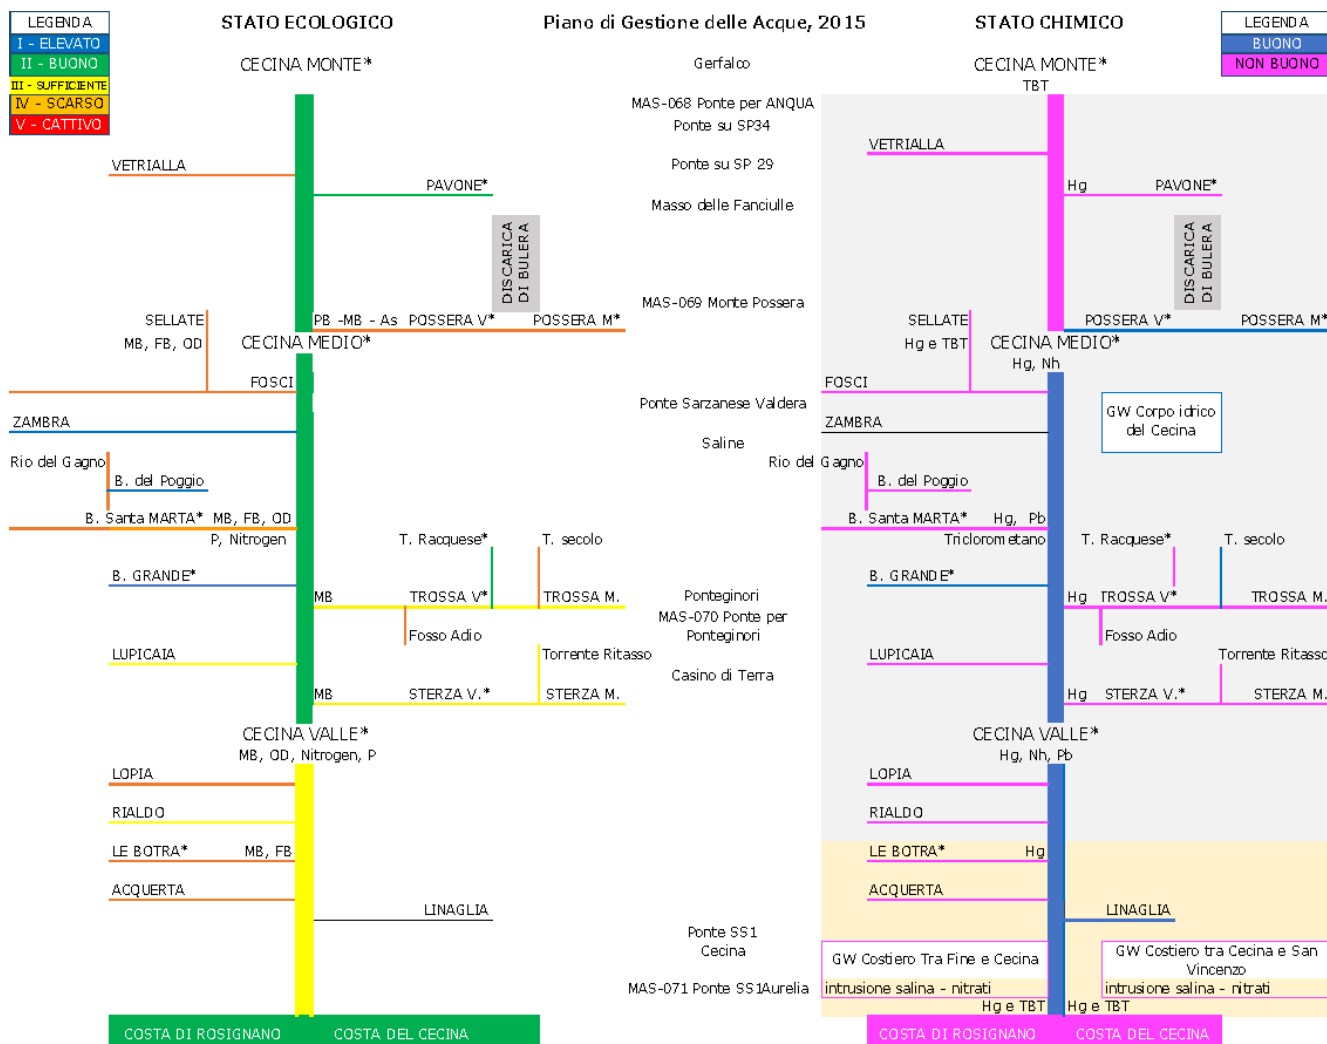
LEGENDA
I - ELEVATO
II - BUONO
III - SUFFICIENTE
IV - SCARSO
V - CATTIVO

STATO ECOLOGICO

Piano di Gestione delle Acque, 2015

STATO CHIMICO

LEGENDA
BUONO
NON BUONO

CECINA MONTE*

VETRIALLA
PAVONE*
DISCARICA DI BULERA
SELLATE
MB, FB, OD
PB -MB - As POSSERA V* POSSERA M*
CECINA MEDIO*
FOSCI
ZAMBRA
Rio del Gagno
B. del Poggio
B. Santa MARTA* MB, FB, OD
P, Nitrogen
T. Racquese*
T. secolo
B. GRANDE*
MB TROSSA V* TROSSA M.
Fosso Adio
LUPICAIA
Torrente Ritasso
MB STERZA V.* STERZA M.
CECINA VALLE*
MB, OD, Nitrogen, P
LOPIA
RIALDO
LE BOTRA* MB, FB
ACQUERTA
LINAGLIA
COSTA DI ROSIGNANO COSTA DEL CECINA

Gerfalco
MAS-068 Ponte per ANQUA
Ponte su SP34
Ponte su SP 29
Masso delle Fanciulle
MAS-069 Monte Possera
Ponte Sarzanese Valdera
Saline
Ponteginori
MAS-070 Ponte per Ponteginori
Casino di Terra
Ponte SS1
Cecina
MAS-071 Ponte SS1Aurelia

CECINA MONTE*
TBT
VETRIALLA
Hg PAVONE*
DISCARICA DI BULERA
SELLATE
Hg e TBT
POSSERA V* POSSERA M*
CECINA MEDIO*
Hg, Nh
FOSCI
ZAMBRA
GW Corpo idrico del Cecina
Rio del Gagno
B. del Poggio
B. Santa MARTA* Hg, Pb
Triclorometano
T. Racquese*
T. secolo
B. GRANDE*
Hg TROSSA V* TROSSA M.
Fosso Adio
LUPICAIA
Torrente Ritasso
Hg STERZA V.* STERZA M.
CECINA VALLE*
Hg, Nh, Pb
LOPIA
RIALDO
LE BOTRA* Hg
ACQUERTA
LINAGLIA
GW Costiero Tra Fine e Cecina
intrusione salina - nitrati
Hg e TBT
GW Costiero tra Cecina e San Vincenzo
intrusione salina - nitrati
Hg e TBT
COSTA DI ROSIGNANO COSTA DEL CECINA